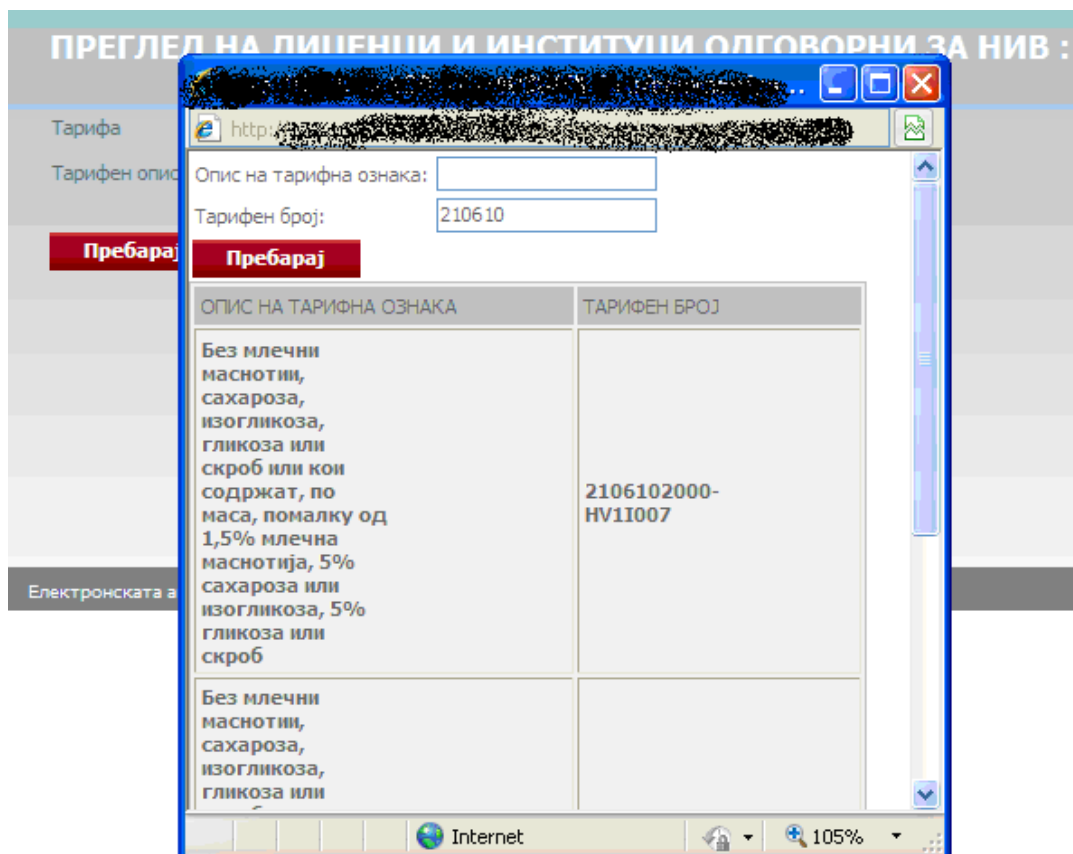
ПРЕГЛЕД НА ЛИЦЕНЦИ И ИНСТИТУЦИИ ОДГОВОРНИ ЗА НИВ :

Тарифа

Тарифен опис

Пребарај

Електронската а

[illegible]

http: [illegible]

Опис на тарифна ознака:

Тарифен број: 210610

Пребарај

| ОПИС НА ТАРИФНА ОЗНАКА | ТАРИФЕН БРОЈ |
|---|---|
| Без млечни маснотии, сахароза, изогликоза, гликоза или скроб или кои содржат, по маса, помалку од 1,5% млечна маснотија, 5% сахароза или изогликоза, 5% гликоза или скроб | 2106102000-HV1I007 |
| Без млечни маснотии, сахароза, изогликоза, гликоза или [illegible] | |

Internet

105%